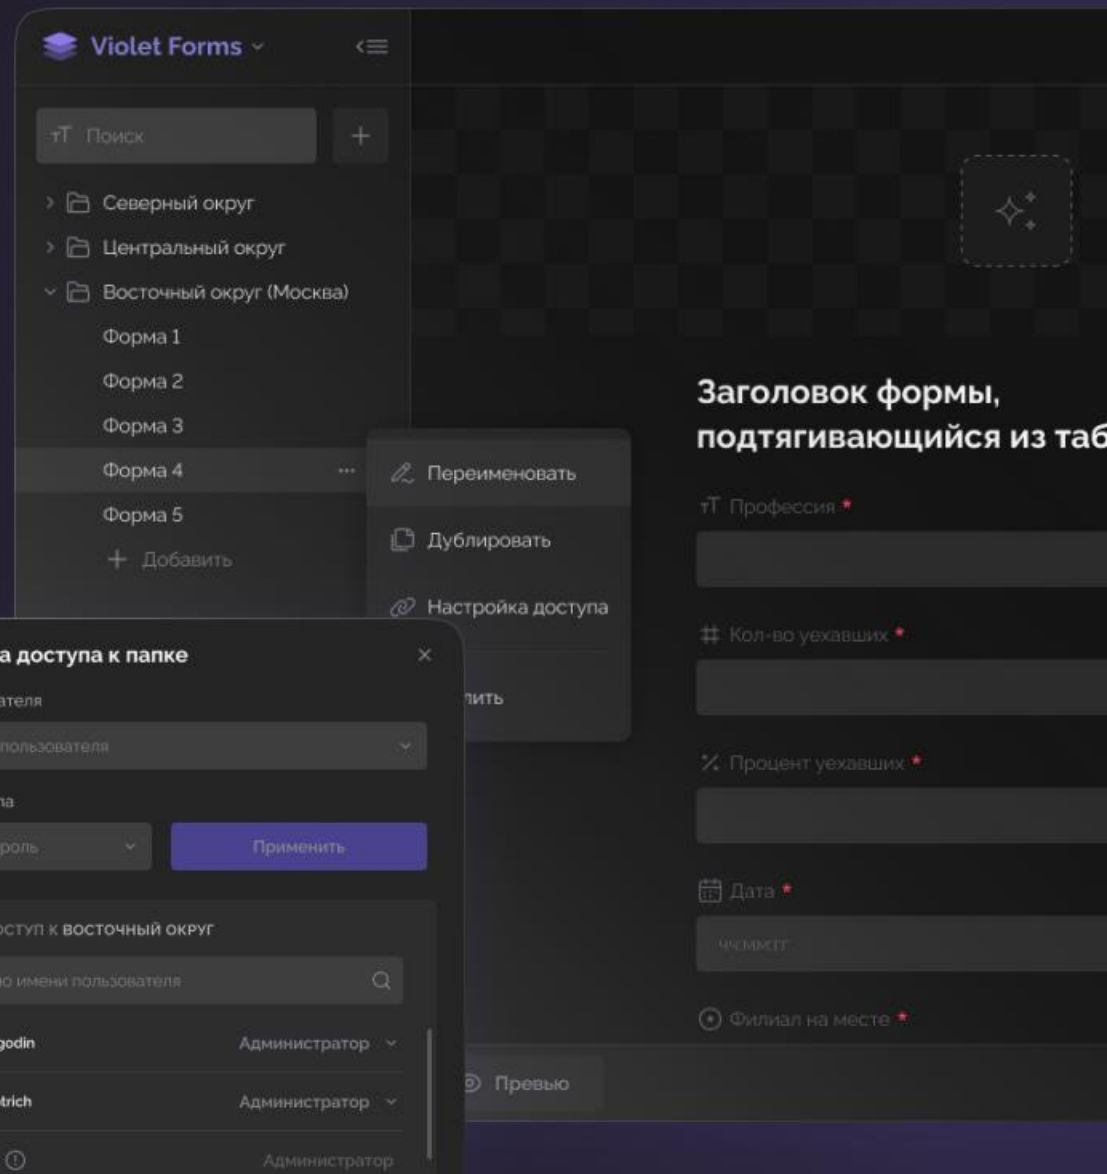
Violet Forms

Поиск

+

Северный округ

Центральный округ

Восточный округ (Москва)

Форма 1

Форма 2

Форма 3

Форма 4

Форма 5

+ Добавить

Переименовать

Дублировать

Настройка доступа

лить

а доступа к папке

×

вателя

пользователя

ла

роль

Применить

оступ к восточный округ

по имени пользователя

godin

Администратор

trich

Администратор

Администратор

Превью

Заголовок формы, подтягивающийся из таб

Профессия *

Кол-во уехавших *

Процент уехавших *

Дата *

чч.мм.гг

Филиал на месте *